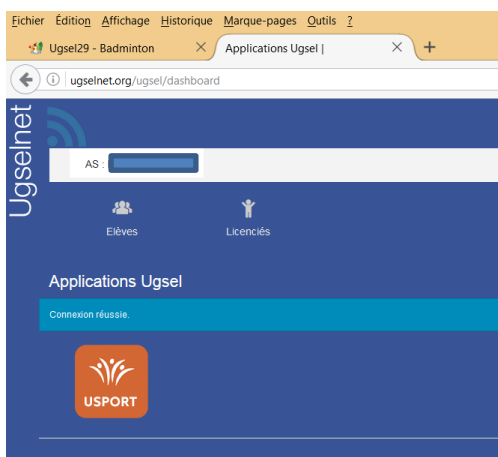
Fichier Édition Affichage Historique Marque-pages Outils ?

Ugsel29 - Badminton ×
Applications Ugsel | ×
+

ugselnet.org/ugsel/dashboard

Ugselnet

AS : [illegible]

Elèves
Licenciés

Applications Ugsel

Connexion réussie.

USPORT